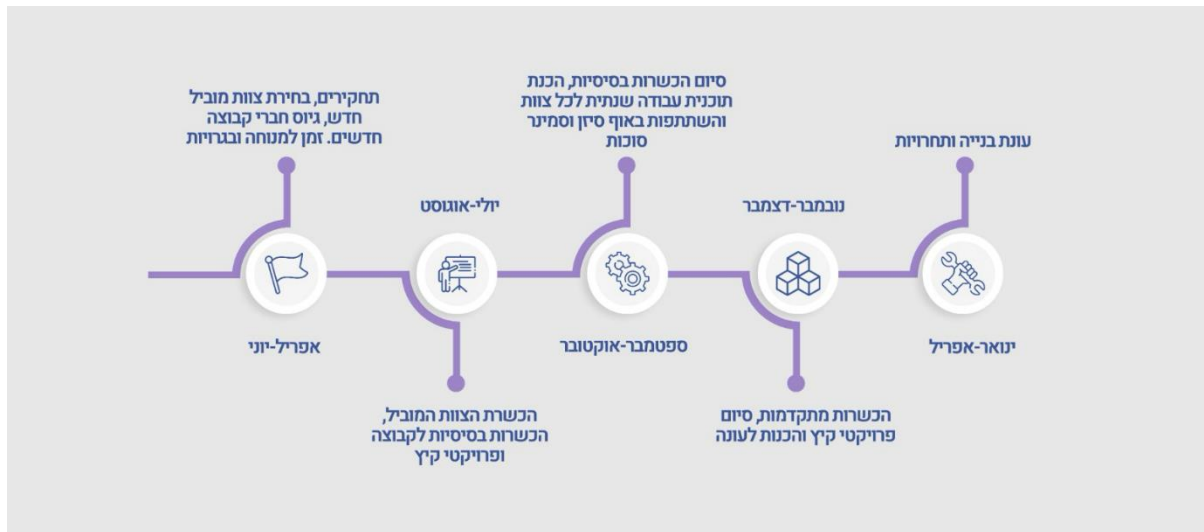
עונת בנייה ותחרויות

ינואר-אפריל

נובמבר-דצמבר

הכשרות מתקדמות, סיום פרויקטי קיץ והכנות לעונה

סיום הכשרות בסיסיות, הכנת תוכנית עבודה שנתית לכל צוות והשתתפות באוף סיזן וסמינר סוכות

ספטמבר-אוקטובר

יולי-אוגוסט

הכשרת הצוות המוביל, הכשרות בסיסיות לקבוצה ופרויקטי קיץ

תחקירים, בחירת צוות מוביל חדש, גיוס חברי קבוצה חדשים. זמן למנוחה ובגרויות

אפריל-יוני